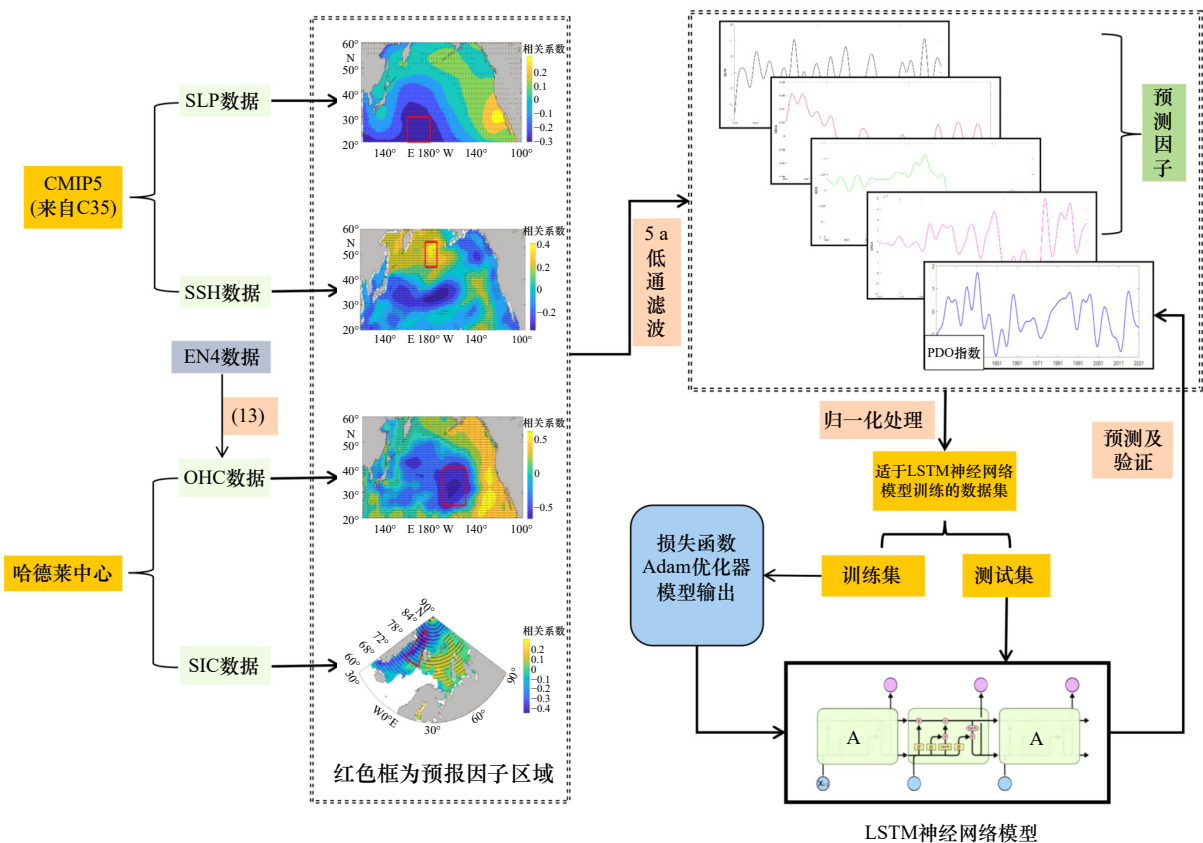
CMIP5
(来自C35)

SLP数据

SSH数据

EN4数据

(13)

OHC数据

哈德莱中心

SIC数据

60°
N
50°
40°
30°
20°
140° E 180° W 140° 100°
相关系数
0.2
0.1
0
−0.1
−0.2
−0.3

60°
N
50°
40°
30°
20°
140° E 180° W 140° 100°
相关系数
0.4
0.2
0
−0.2

60°
N
50°
40°
30°
20°
140° E 180° W 140° 100°
相关系数
0.5
0
−0.5

90° 84° 78° 72° 68° 60° 30° W0°E 30° 60° 90°
相关系数
0.2
0.1
0
−0.1
−0.2
−0.3
−0.4

红色框为预报因子区域

5 a
低
通
滤
波

PDO指数

预
测
因
子

归一化处理

适于LSTM神经网络模型训练的数据集

预测及验证

损失函数
Adam优化器
模型输出

训练集

测试集

A

A

LSTM神经网络模型